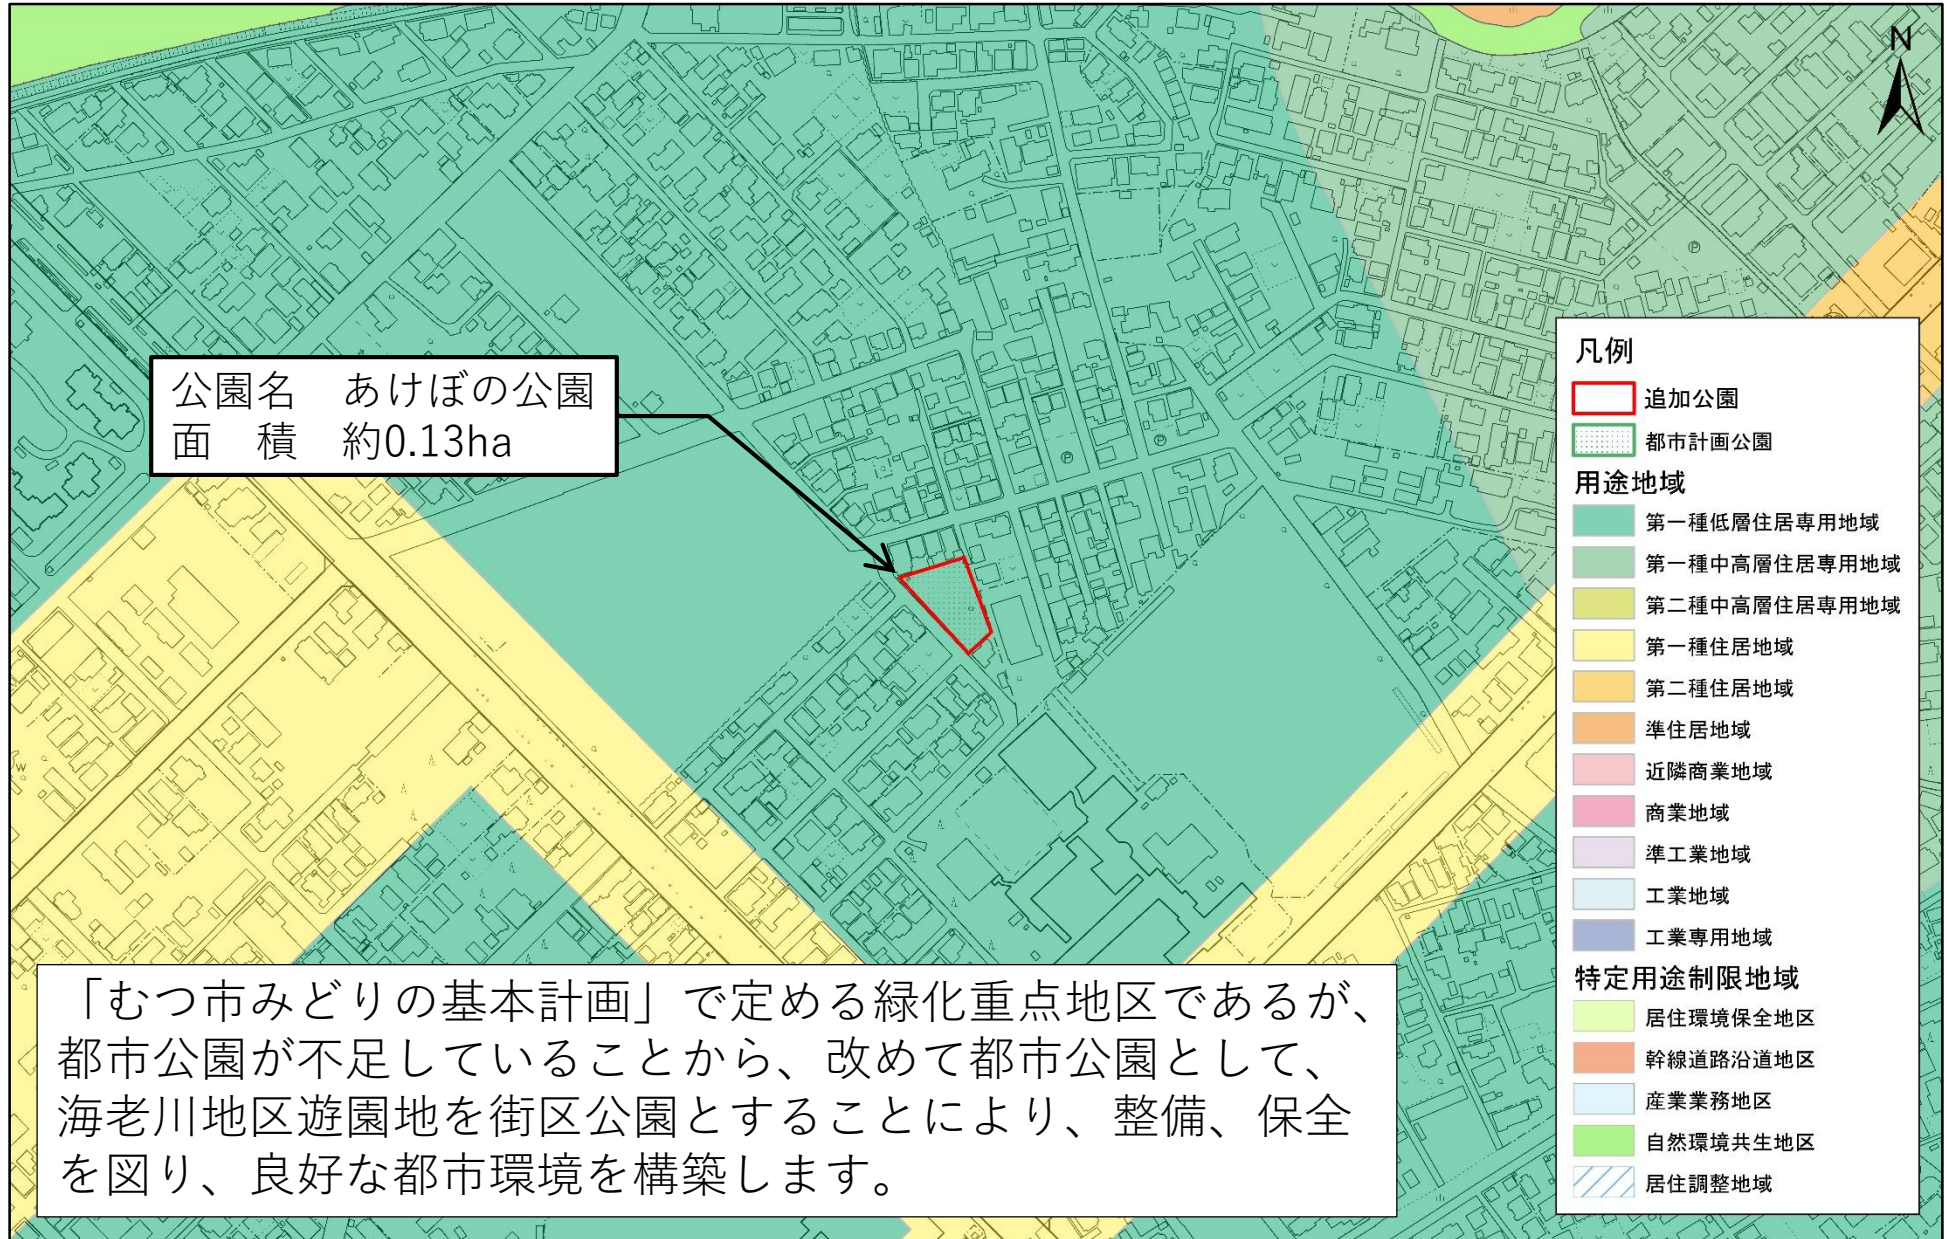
N

公園名　あけぼの公園
面　積　約0.13ha

凡例
追加公園
都市計画公園
用途地域
第一種低層住居専用地域
第一種中高層住居専用地域
第二種中高層住居専用地域
第一種住居地域
第二種住居地域
準住居地域
近隣商業地域
商業地域
準工業地域
工業地域
工業専用地域
特定用途制限地域
居住環境保全地区
幹線道路沿道地区
産業業務地区
自然環境共生地区
居住調整地域

「むつ市みどりの基本計画」で定める緑化重点地区であるが、都市公園が不足していることから、改めて都市公園として、海老川地区遊園地を街区公園とすることにより、整備、保全を図り、良好な都市環境を構築します。